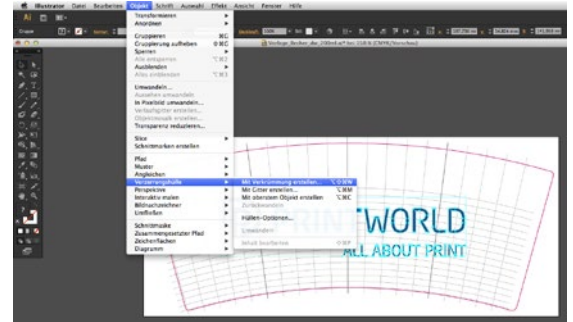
Illustrator Datei Bearbeiten Objekt Schrift Auswahl Effekt Ansicht Fenster Hilfe

Transformieren
Anordnen

Gruppieren ⌘G
Gruppierung aufheben ⇧⌘G
Sperren
Alle entsperren ⌥⌘2
Ausblenden
Alles einblenden ⌥⌘3

Umwandeln...
Aussehen umwandeln
In Pixelbild umwandeln...
Verlaufsgitter erstellen...
Objektmosaik erstellen...
Transparenz reduzieren...

Slice
Schnittmarken erstellen

Pfad
Muster
Angleichen
Verzerrungshülle
Perspektive
Interaktiv malen
Bildnachzeichner
Umfließen

Schnittmaske
Zusammengesetzter Pfad
Zeichenflächen
Diagramm

Mit Verkrümmung erstellen... ⌥⌘W
Mit Gitter erstellen... ⌥⌘M
Mit oberstem Objekt erstellen ⌥⌘C
Zurückwandeln

Hüllen-Optionen...

Umwandeln

Inhalt bearbeiten ⇧⌘P

Vorlage_Becher_abc_290ml.ai

PRINTWORLD
ALL ABOUT PRINT